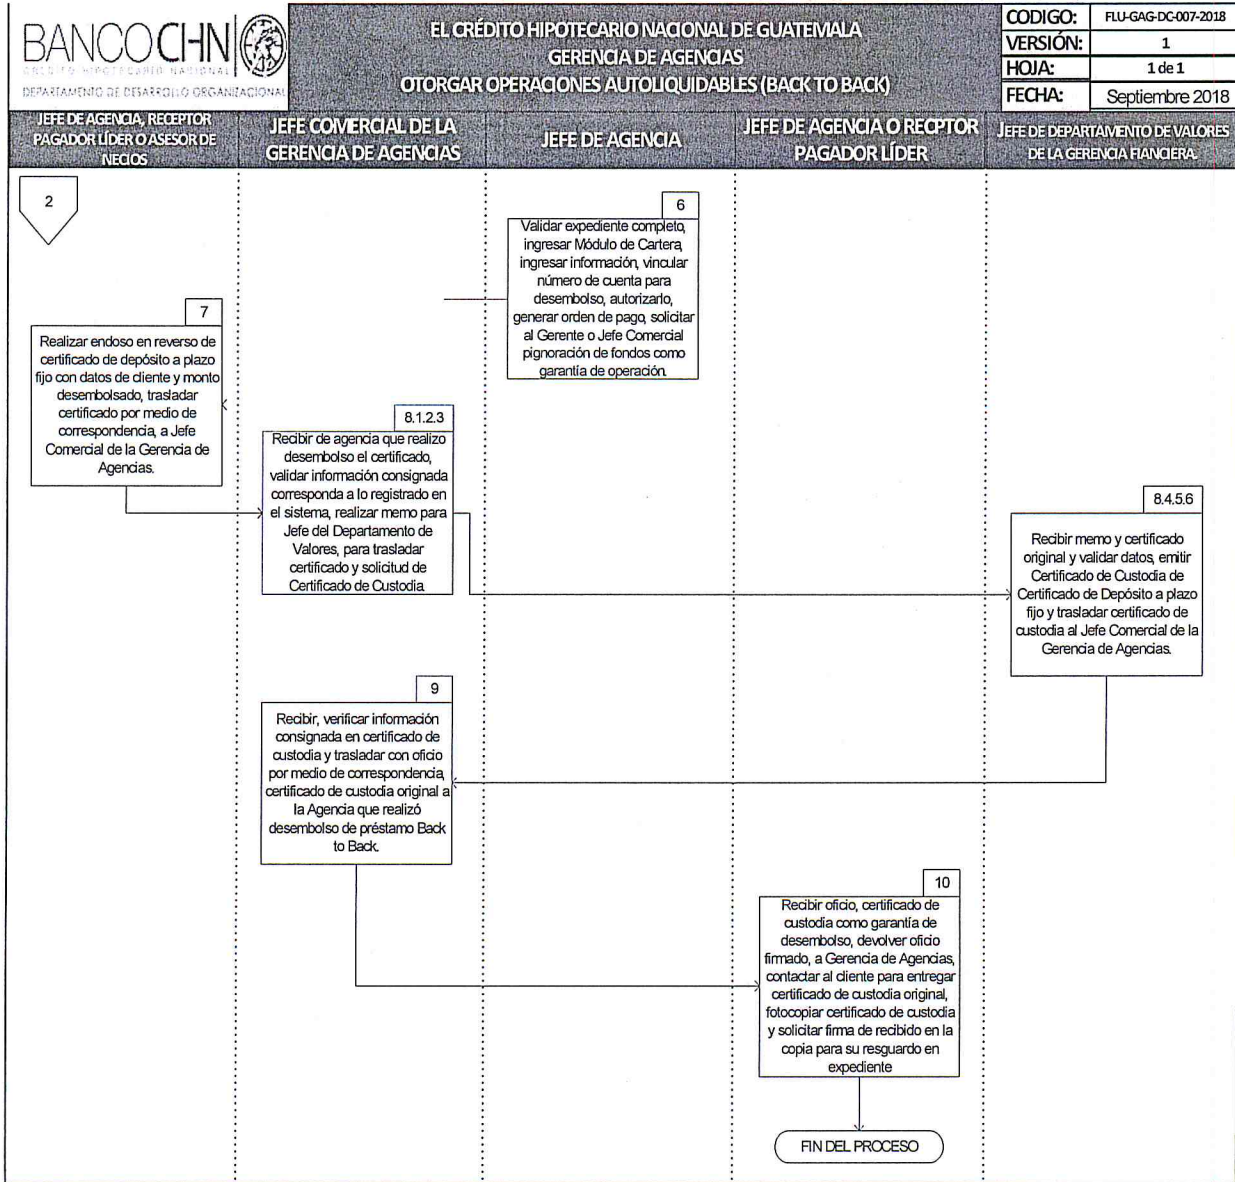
BANCO CHN
CRÉDITO HIPOTECARIO NACIONAL
DEPARTAMENTO DE DESARROLLO ORGANIZACIONAL

EL CRÉDITO HIPOTECARIO NACIONAL DE GUATEMALA
GERENCIA DE AGENCIAS
OTORGAR OPERACIONES AUTOLIQUIDABLES (BACK TO BACK)

| CODIGO: | FLU-GAG-DC-007-2018 |
|---|---|
| VERSIÓN: | 1 |
| HOJA: | 1 de 1 |
| FECHA: | Septiembre 2018 |

JEFE DE AGENCIA, RECEPTOR PAGADOR LÍDER O ASESOR DE NECIOS

JEFE COMERCIAL DE LA GERENCIA DE AGENCIAS

JEFE DE AGENCIA

JEFE DE AGENCIA O RECPTOR PAGADOR LÍDER

JEFE DE DEPARTAMENTO DE VALORES DE LA GERENCIA FIANCIERA

2

6
Validar expediente completo, ingresar Módulo de Cartera, ingresar información, vincular número de cuenta para desembolso, autorizarlo, generar orden de pago, solicitar al Gerente o Jefe Comercial pignoración de fondos como garantía de operación.

7
Realizar endoso en reverso de certificado de depósito a plazo fijo con datos de cliente y monto desembolsado, trasladar certificado por medio de correspondencia, a Jefe Comercial de la Gerencia de Agencias.

8.1.2.3
Recibir de agencia que realizo desembolso el certificado, validar información consignada corresponda a lo registrado en el sistema, realizar memo para Jefe del Departamento de Valores, para trasladar certificado y solicitud de Certificado de Custodia

8.4.5.6
Recibir memo y certificado original y validar datos, emitir Certificado de Custodia de Certificado de Depósito a plazo fijo y trasladar certificado de custodia al Jefe Comercial de la Gerencia de Agencias.

9
Recibir, verificar información consignada en certificado de custodia y trasladar con oficio por medio de correspondencia, certificado de custodia original a la Agencia que realizó desembolso de préstamo Back to Back.

10
Recibir oficio, certificado de custodia como garantía de desembolso, devolver oficio firmado, a Gerencia de Agencias, contactar al cliente para entregar certificado de custodia original, fotocopiar certificado de custodia y solicitar firma de recibido en la copia para su resguardo en expediente

FIN DEL PROCESO